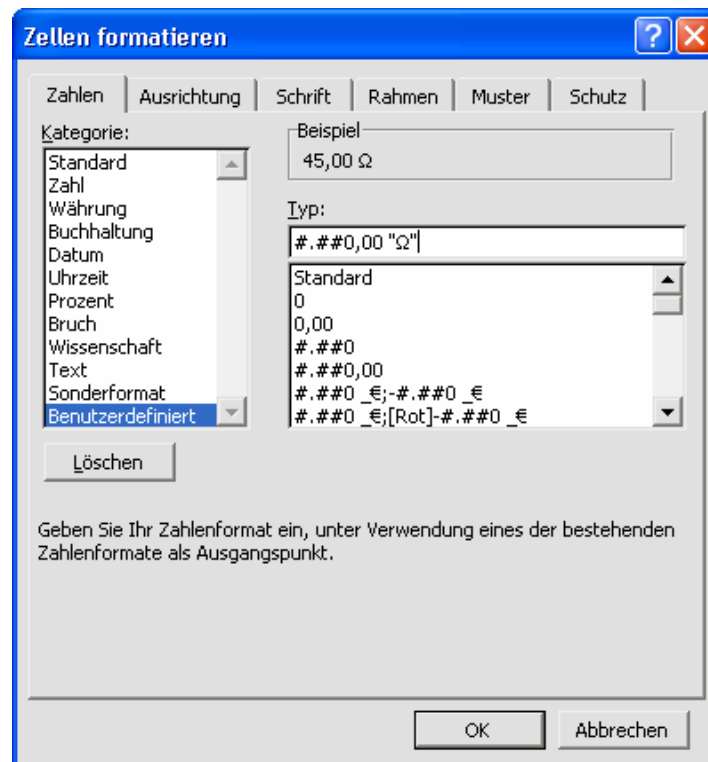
Zellen formatieren

?

Zahlen | Ausrichtung | Schrift | Rahmen | Muster | Schutz

Kategorie:
Standard
Zahl
Währung
Buchhaltung
Datum
Uhrzeit
Prozent
Bruch
Wissenschaft
Text
Sonderformat
Benutzerdefiniert

Beispiel
45,00 Ω

Typ:
#.##0,00 "Ω"

Standard
0
0,00
#.##0
#.##0,00
#.##0 _€;-#.##0 _€
#.##0 _€;[Rot]-#.##0 _€

Löschen

Geben Sie Ihr Zahlenformat ein, unter Verwendung eines der bestehenden Zahlenformate als Ausgangspunkt.

OK

Abbrechen